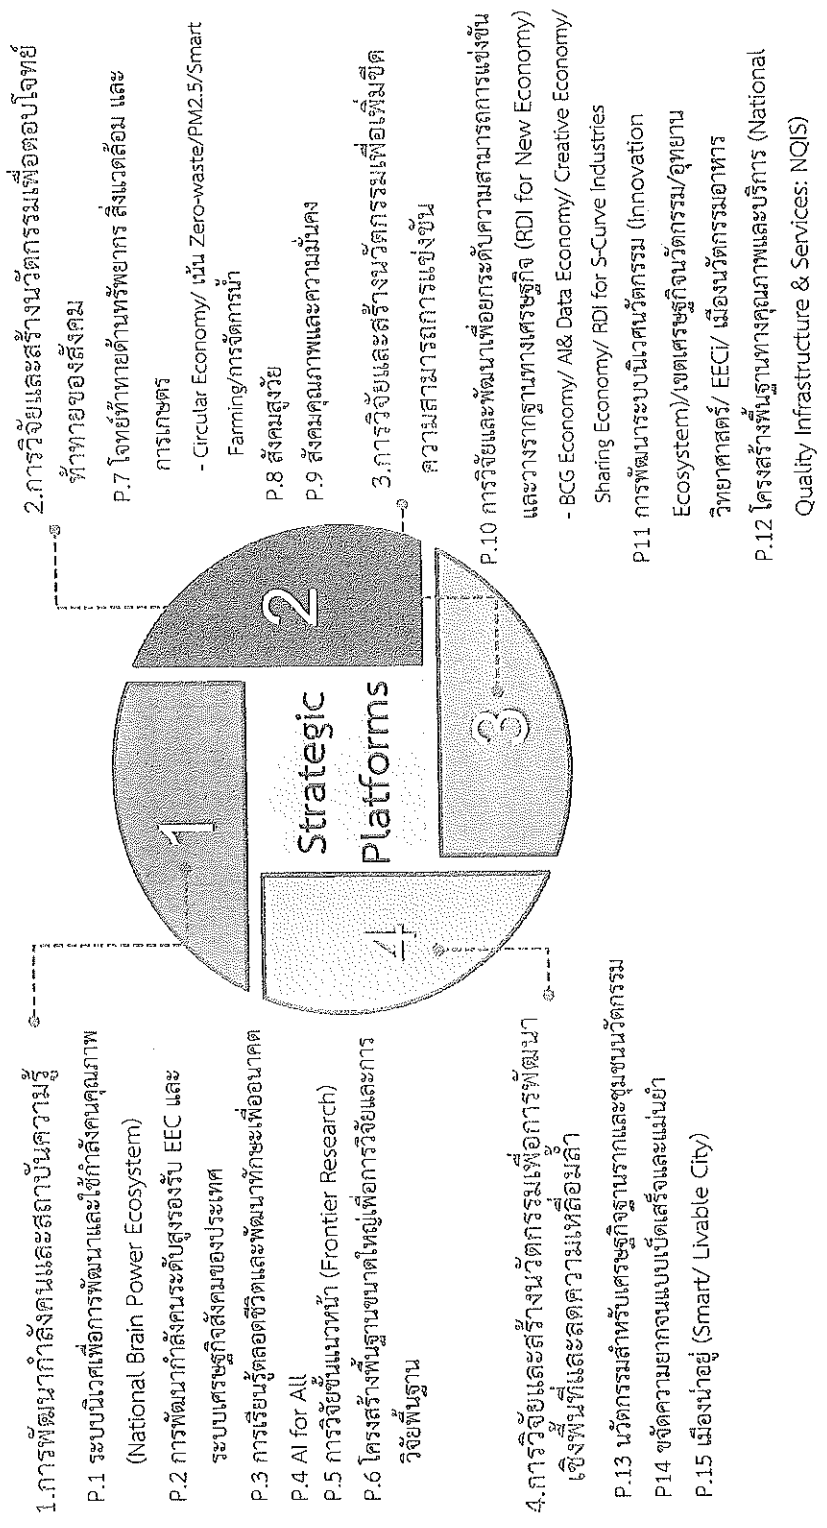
1.การพัฒนากำลังคนและสถาบันความรู้

P.1 ระบบนิเวศเพื่อการพัฒนาและใช้กำลังคนคุณภาพ (National Brain Power Ecosystem)

P.2 การพัฒนากำลังคนระดับสูงรองรับ EEC และระบบเศรษฐกิจสังคมของประเทศ

P.3 การเรียนรู้ตลอดชีวิตและพัฒนาทักษะเพื่ออนาคต

P.4 AI for All

P.5 การวิจัยขั้นแนวหน้า (Frontier Research)

P.6 โครงสร้างพื้นฐานขนาดใหญ่เพื่อการวิจัยและการวิจัยพื้นฐาน

4.การวิจัยและสร้างนวัตกรรมเพื่อการพัฒนาเชิงพื้นที่และลดความเหลื่อมล้ำ

P.13 นวัตกรรมสำหรับเศรษฐกิจฐานรากและชุมชนนวัตกรรม

P14 ขจัดความยากจนแบบเบ็ดเสร็จและแม่นยำ

P.15 เมืองน่าอยู่ (Smart/ Livable City)

Strategic Platforms

1

2

3

4

2.การวิจัยและสร้างนวัตกรรมเพื่อตอบโจทย์ท้าทายของสังคม

P.7 โจทย์ท้าทายด้านทรัพยากร สิ่งแวดล้อม และการเกษตร

- Circular Economy/ เน้น Zero-waste/PM2.5/Smart Farming/การจัดการน้ำ

P.8 สังคมสูงวัย

P.9 สังคมคุณภาพและความมั่นคง

3.การวิจัยและสร้างนวัตกรรมเพื่อเพิ่มขีดความสามารถการแข่งขัน

P.10 การวิจัยและพัฒนาเพื่อยกระดับความสามารถการแข่งขันและวางรากฐานทางเศรษฐกิจ (RDI for New Economy)

- BCG Economy/ AI& Data Economy/ Creative Economy/ Sharing Economy/ RDI for S-Curve Industries

P11 การพัฒนาระบบนิเวศนวัตกรรม (Innovation Ecosystem)/เขตเศรษฐกิจนวัตกรรม/อุทยานวิทยาศาสตร์/ EECi/ เมืองนวัตกรรมอาหาร

P.12 โครงสร้างพื้นฐานทางคุณภาพและบริการ (National Quality Infrastructure & Services: NQIS)